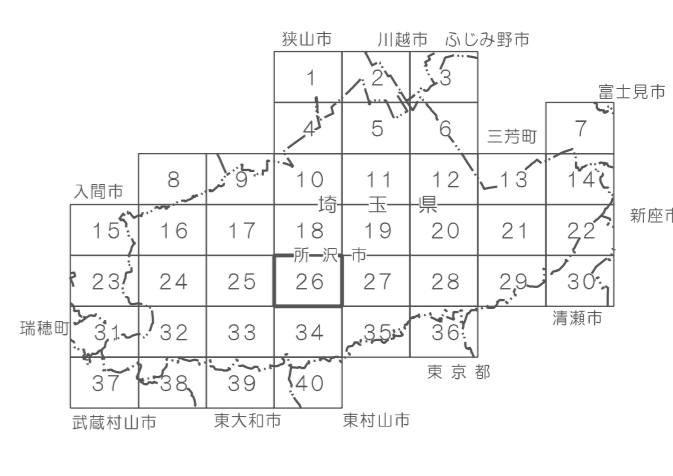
狭山市
川越市
ふじみ野市
富士見市
三芳町
入間市
新座市
瑞穂町
清瀬市
東京都
武蔵村山市
東大和市
東村山市
埼玉県
所沢市

1 2 3
4 5 6 7
8 9 10 11 12 13 14
15 16 17 18 19 20 21 22
23 24 25 26 27 28 29 30
31 32 33 34 35 36
37 38 39 40